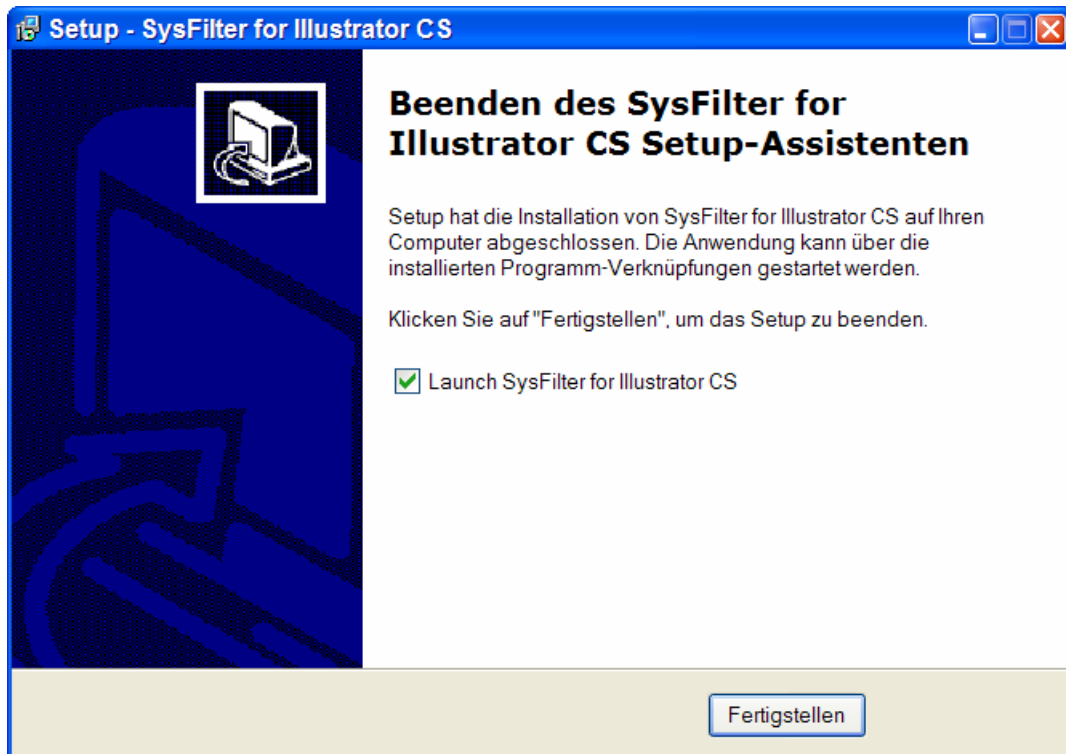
Setup - SysFilter for Illustrator CS

Beenden des SysFilter for Illustrator CS Setup-Assistenten

Setup hat die Installation von SysFilter for Illustrator CS auf Ihren Computer abgeschlossen. Die Anwendung kann über die installierten Programm-Verknüpfungen gestartet werden.

Klicken Sie auf "Fertigstellen", um das Setup zu beenden.

Launch SysFilter for Illustrator CS

Fertigstellen